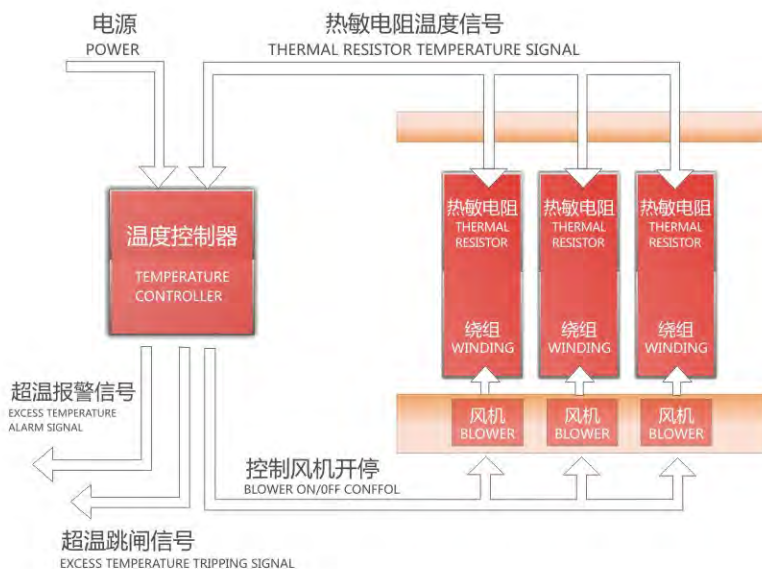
电源
POWER

热敏电阻温度信号
THERMAL RESISTOR TEMPERATURE SIGNAL

温度控制器
TEMPERATURE CONTROLLER

热敏电阻
THERMAL RESISTOR

绕组
WINDING

热敏电阻
THERMAL RESISTOR

绕组
WINDING

热敏电阻
THERMAL RESISTOR

绕组
WINDING

风机
BLOWER

风机
BLOWER

风机
BLOWER

超温报警信号
EXCESS TEMPERATURE ALARM SIGNAL

控制风机开停
BLOWER ON/0FF CONFFOL

超温跳闸信号
EXCESS TEMPERATURE TRIPPING SIGNAL